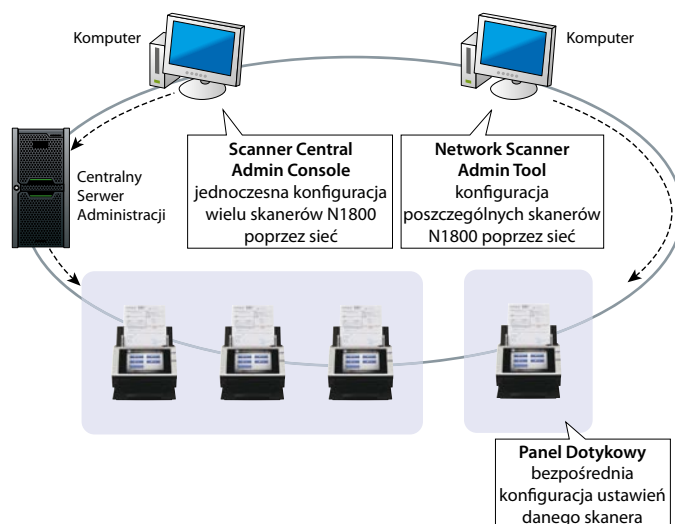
Komputer

Komputer

Centralny Serwer Administracji

**Scanner Central Admin Console**
jednoczesna konfiguracja wielu skanerów N1800 poprzez sieć

**Network Scanner Admin Tool**
konfiguracja poszczególnych skanerów N1800 poprzez sieć

**Panel Dotykowy**
bezpośrednia konfiguracja ustawień danego skanera